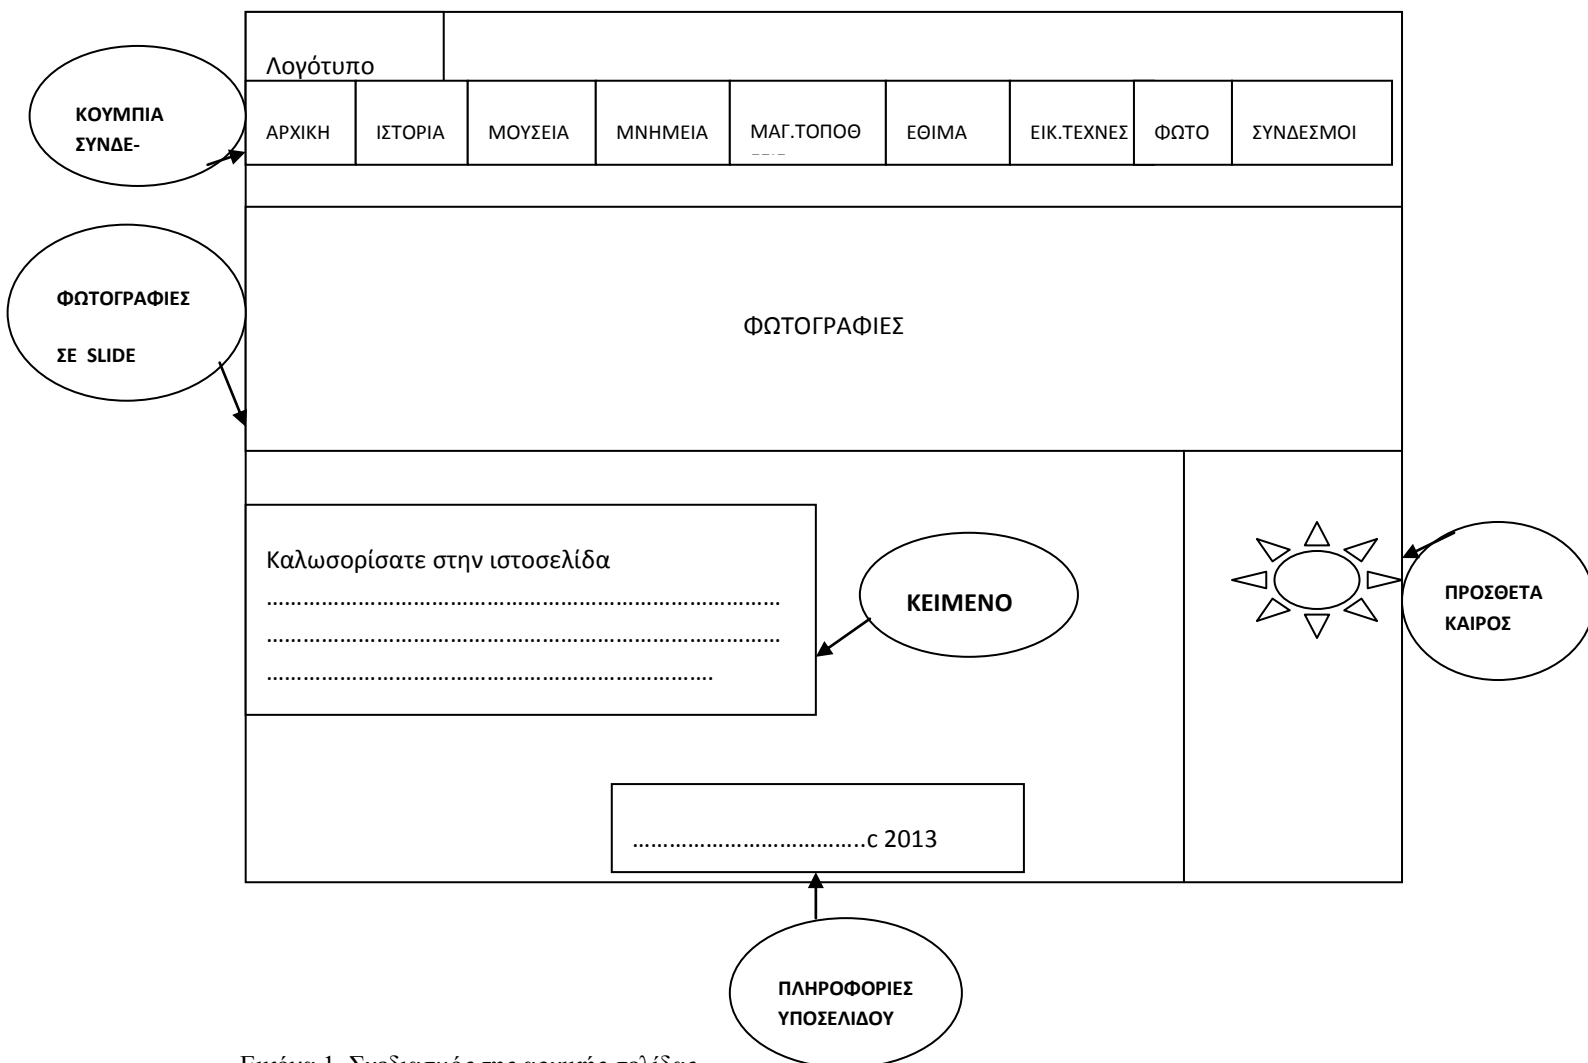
Λογότυπο

ΚΟΥΜΠΙΑ ΣΥΝΔΕ-

| ΑΡΧΙΚΗ | ΙΣΤΟΡΙΑ | ΜΟΥΣΕΙΑ | ΜΝΗΜΕΙΑ | ΜΑΓ.ΤΟΠΟΘ | ΕΘΙΜΑ | ΕΙΚ.ΤΕΧΝΕΣ | ΦΩΤΟ | ΣΥΝΔΕΣΜΟΙ |
|---|---|---|---|---|---|---|---|---|

ΦΩΤΟΓΡΑΦΙΕΣ ΣΕ SLIDE

ΦΩΤΟΓΡΑΦΙΕΣ

Καλωσορίσατε στην ιστοσελίδα
……………………………………………………………………
……………………………………………………………………
…………………………………………………………………

ΚΕΙΜΕΝΟ

ΠΡΟΣΘΕΤΑ ΚΑΙΡΟΣ

………………………………c 2013

ΠΛΗΡΟΦΟΡΙΕΣ ΥΠΟΣΕΛΙΔΟΥ

Εικόνα 1. Σχεδιαστικό της αρχικής σελίδας